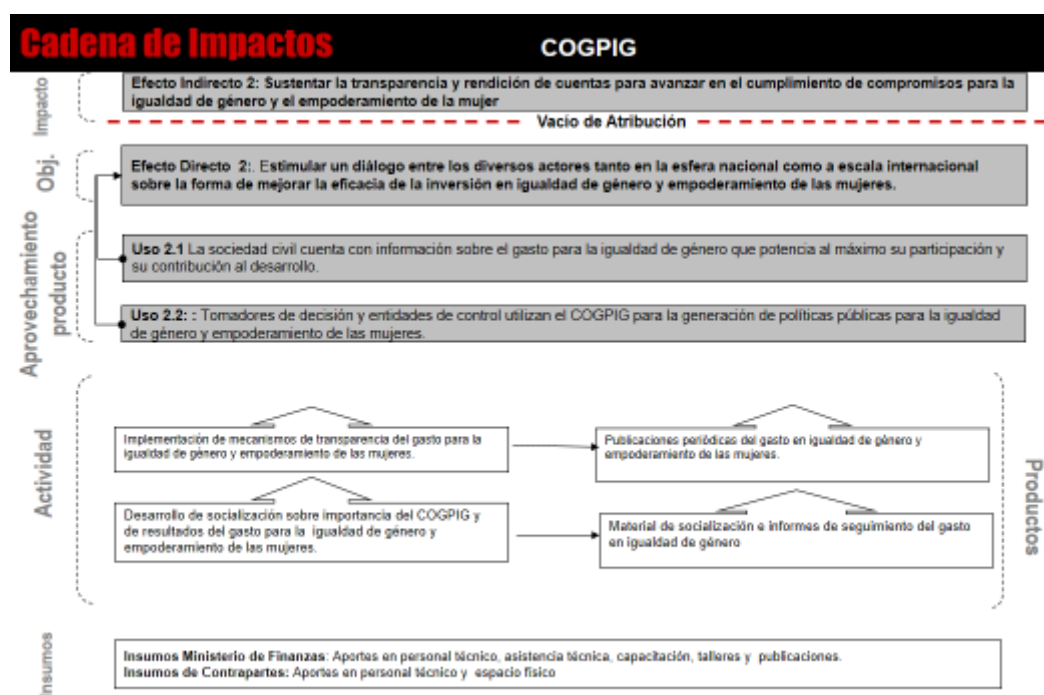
Cadena de Impactos

COGPIG

Impacto

Efecto Indirecto 2: Sustentar la transparencia y rendición de cuentas para avanzar en el cumplimiento de compromisos para la igualdad de género y el empoderamiento de la mujer

Vacio de Atribución

Obj.

Efecto Directo 2:. Estimular un diálogo entre los diversos actores tanto en la esfera nacional como a escala internacional sobre la forma de mejorar la eficacia de la inversión en igualdad de género y empoderamiento de las mujeres.

Aprovechamiento producto

Uso 2.1 La sociedad civil cuenta con información sobre el gasto para la igualdad de género que potencia al máximo su participación y su contribución al desarrollo.

Uso 2.2: : Tomadores de decisión y entidades de control utilizan el COGPIG para la generación de políticas públicas para la igualdad de género y empoderamiento de las mujeres.

Actividad

Implementación de mecanismos de transparencia del gasto para la igualdad de género y empoderamiento de las mujeres.

Publicaciones periódicas del gasto en igualdad de género y empoderamiento de las mujeres.

Desarrollo de socialización sobre importancia del COGPIG y de resultados del gasto para la igualdad de género y empoderamiento de las mujeres.

Material de socialización e informes de seguimiento del gasto en igualdad de género

Productos

Insumos

Insumos Ministerio de Finanzas: Aportes en personal técnico, asistencia técnica, capacitación, talleres y publicaciones.
Insumos de Contrapartes: Aportes en personal técnico y espacio físico